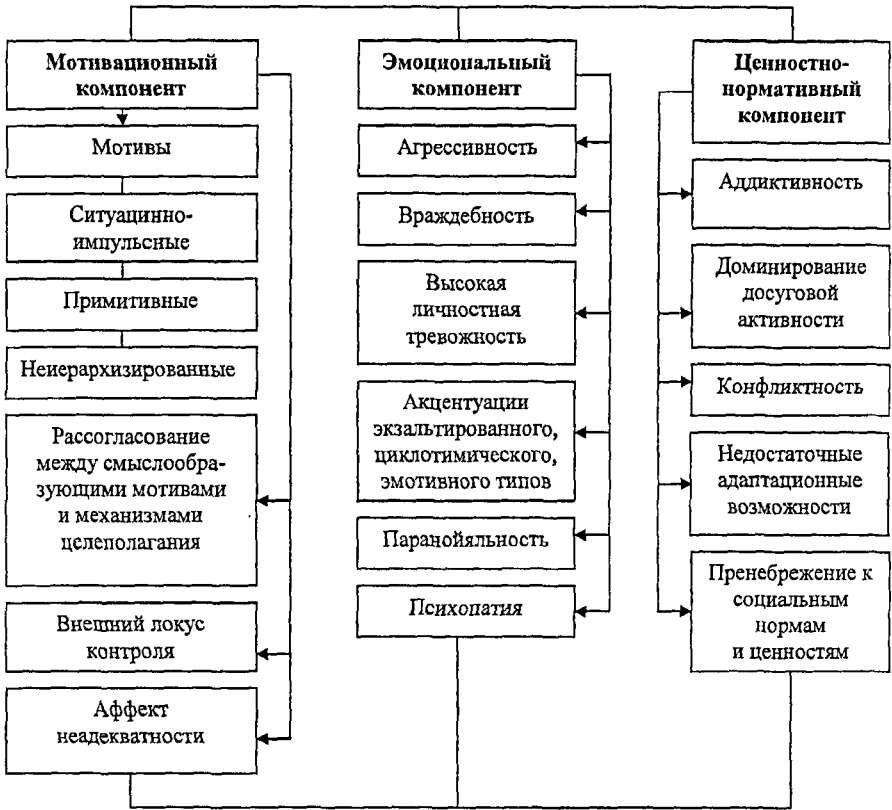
Мотивационный компонент

Мотивы

Ситуацинно-импульсные

Примитивные

Неиерархизированные

Рассогласование между смыслообразующими мотивами и механизмами целеполагания

Внешний локус контроля

Аффект неадекватности

Эмоциональный компонент

Агрессивность

Враждебность

Высокая личностная тревожность

Акцентуации экзальтированного, циклотимического, эмотивного типов

Паранойяльность

Психопатия

Ценностно-нормативный компонент

Аддиктивность

Доминирование досуговой активности

Конфликтность

Недостаточные адаптационные возможности

Пренебрежение к социальным нормам и ценностям